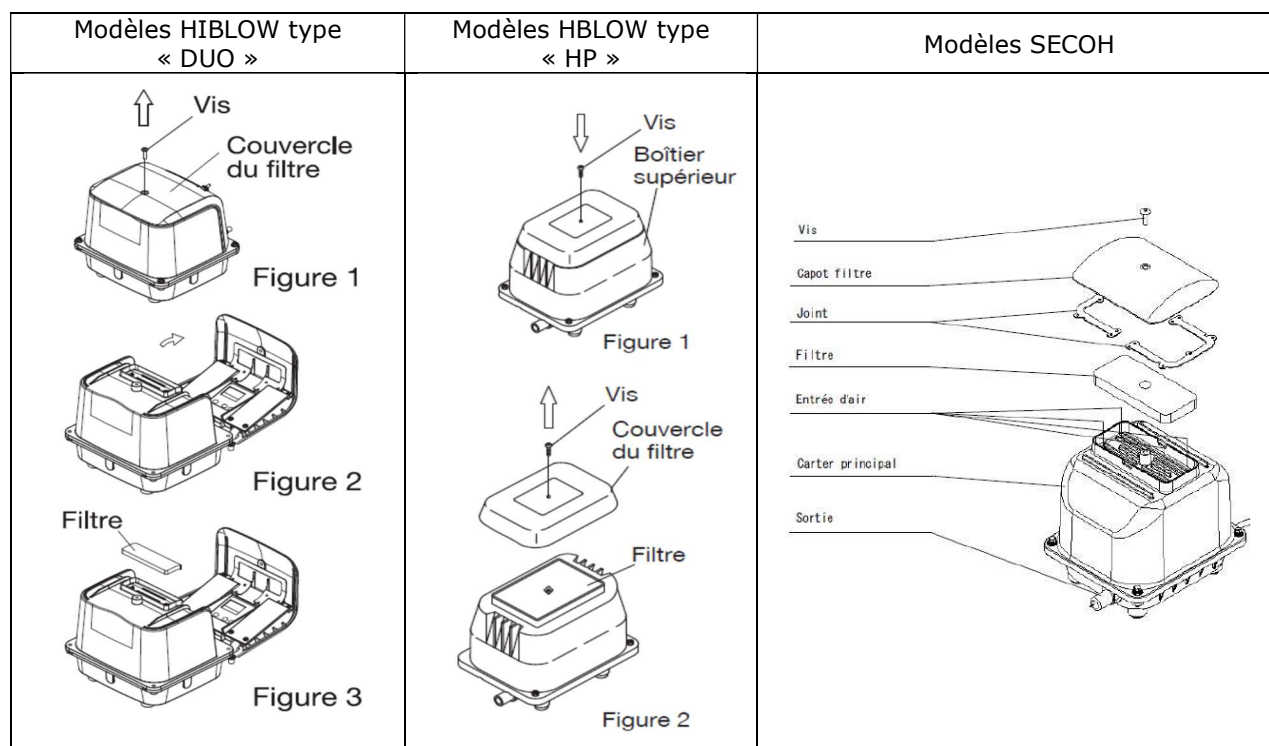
| Modèles HIBLOW type « DUO » | Modèles HBLOW type « HP » | Modèles SECOH |
|---|---|---|
| Vis Couvercle du filtre Figure 1 Figure 2 Filtre Figure 3 | Vis Boîtier supérieur Figure 1 Vis Couvercle du filtre Filtre Figure 2 | Vis Capot filtre Joint Filtre Entrée d'air Carter principal Sortie |